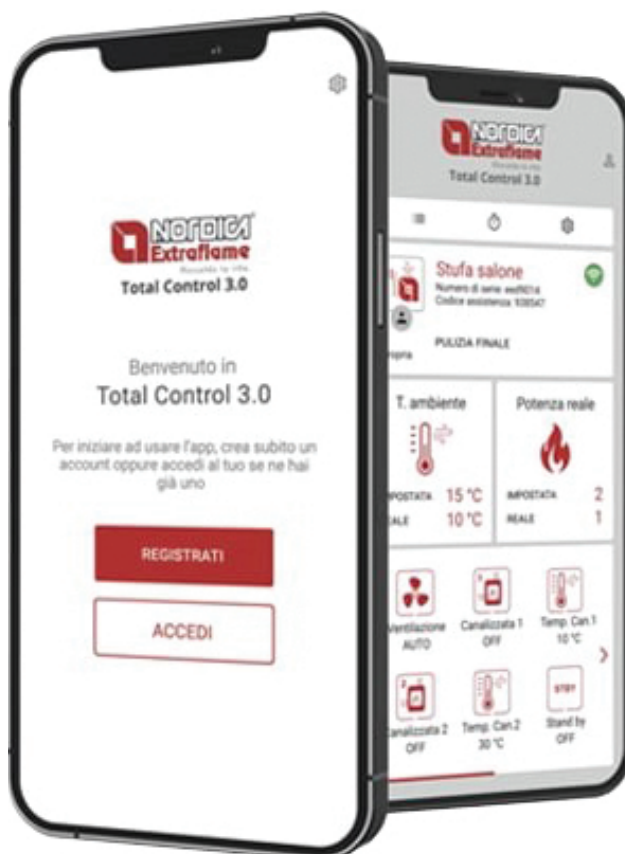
NORDICA Extraflame
Total Control 3.0

Benvenuto in
Total Control 3.0

Per iniziare ad usare l'app, crea subito un account oppure accedi al tuo se ne hai già uno

REGISTRATI

ACCEDI

NORDICA Extraflame
Total Control 3.0

Stufa salone
Numero di serie: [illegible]
Codice assistenza: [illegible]

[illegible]opria
PULIZIA FINALE

T. ambiente
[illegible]MPOSTATA 15 °C
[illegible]EALE 10 °C

Potenza reale
IMPOSTATA 2
REALE 1

Ventilazione AUTO
Canalizzata 1 OFF
Temp. Can.1 10 °C
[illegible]analizzata 2 OFF
Temp. Can.2 30 °C
STBY
Stand by OFF